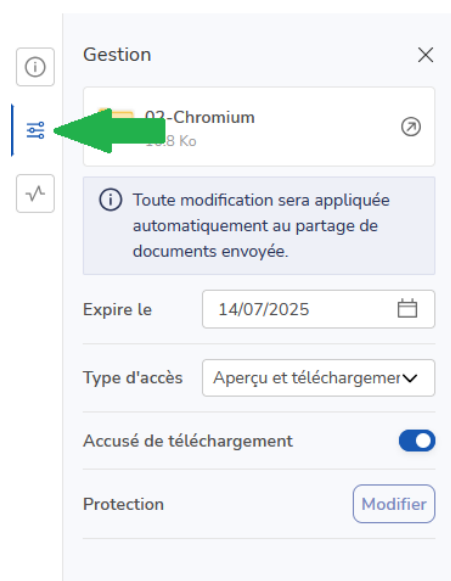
Gestion

02-Chromium
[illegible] Ko

Toute modification sera appliquée automatiquement au partage de documents envoyée.

Expire le 14/07/2025

Type d'accès Aperçu et téléchargemer

Accusé de téléchargement

Protection Modifier